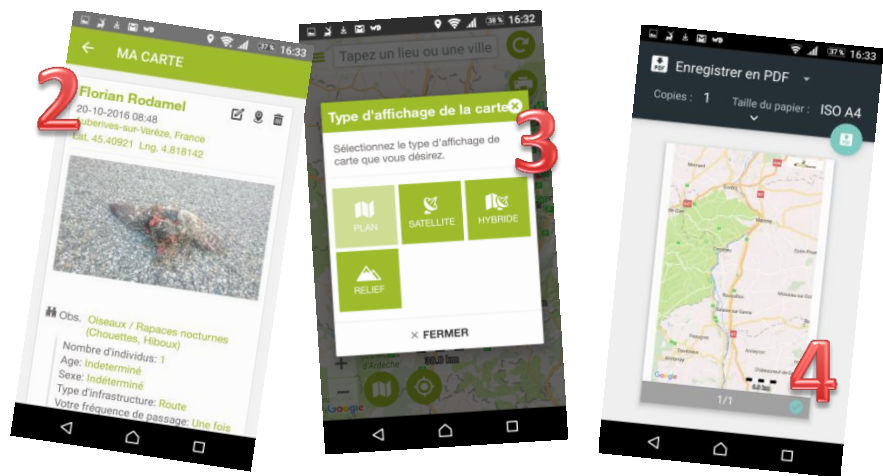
37% 16:33

MA CARTE

2

Florian Rodamel
20-10-2016 08:48
Auberives-sur-Varèze, France
Lat. 45.40921 Lng. 4.818142

Obs. Oiseaux / Rapaces nocturnes (Chouettes, Hiboux)
Nombre d'individus: 1
Age: Indeterminé
Sexe: Indéterminé
Type d'infrastructure: Route
Votre fréquence de passage: Une fois

38% 16:32

Tapez un lieu ou une ville

Type d'affichage de la carte

3

Sélectionnez le type d'affichage de carte que vous désirez.

PLAN
SATELLITE
HYBRIDE
RELIEF

✕ FERMER

Google

37% 16:33

Enregistrer en PDF

Copies : 1
Taille du papier : ISO A4

4

Google

1/1